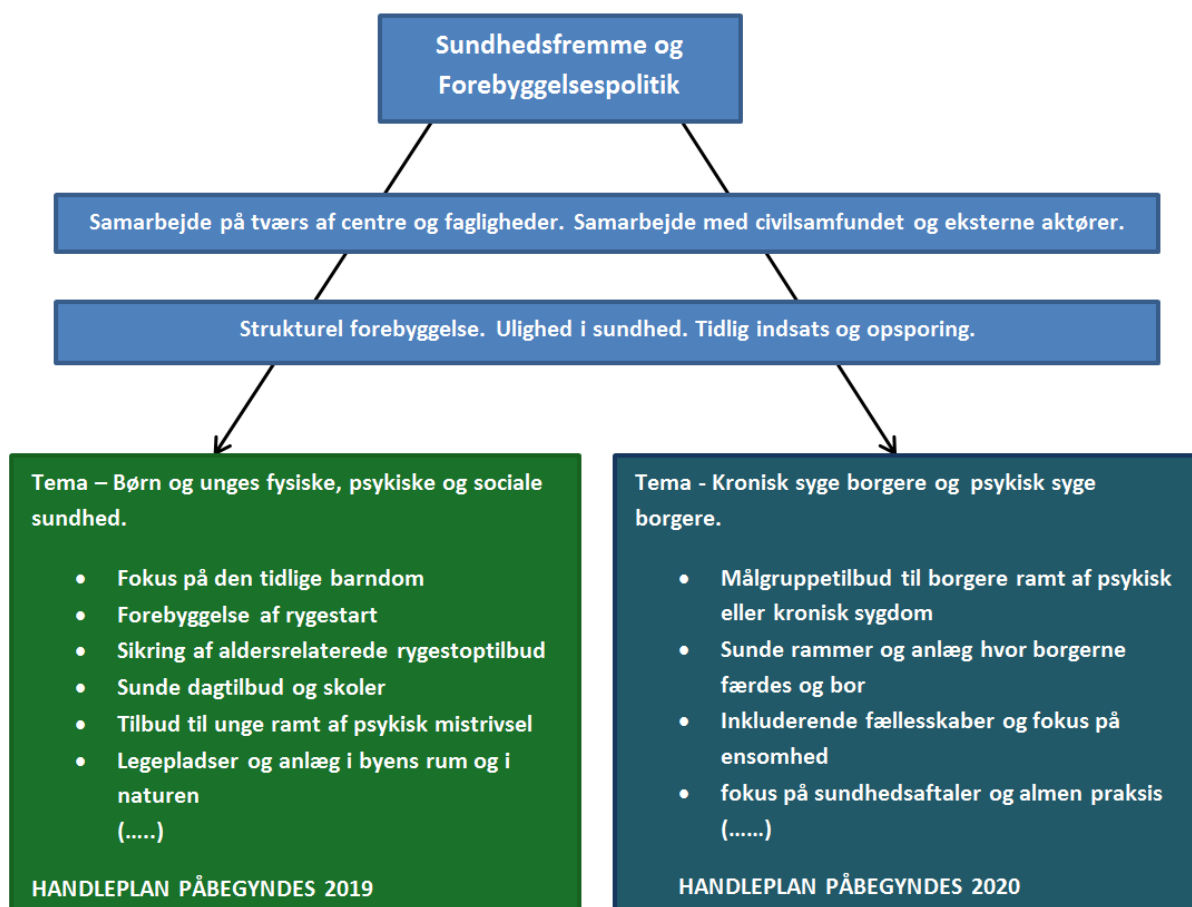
Sundhedsfremme og Forebyggelsespolitik

Samarbejde på tværs af centre og fagligheder. Samarbejde med civilsamfundet og eksterne aktører.

Strukturel forebyggelse. Ulighed i sundhed. Tidlig indsats og opsporing.

Tema – Børn og unges fysiske, psykiske og sociale sundhed.

- Fokus på den tidlige barndom
- Forebyggelse af rygestart
- Sikring af aldersrelaterede rygestoptilbud
- Sunde dagtilbud og skoler
- Tilbud til unge ramt af psykisk mistrivsel
- Legepladser og anlæg i byens rum og i naturen

(.....)

HANDLEPLAN PÅBEGYNDES 2019

Tema - Kronisk syge borgere og psykisk syge borgere.

- Målgruppetilbud til borgere ramt af psykisk eller kronisk sygdom
- Sunde rammer og anlæg hvor borgerne færdes og bor
- Inkluderende fællesskaber og fokus på ensomhed
- fokus på sundhedsaftaler og almen praksis

(......)

HANDLEPLAN PÅBEGYNDES 2020